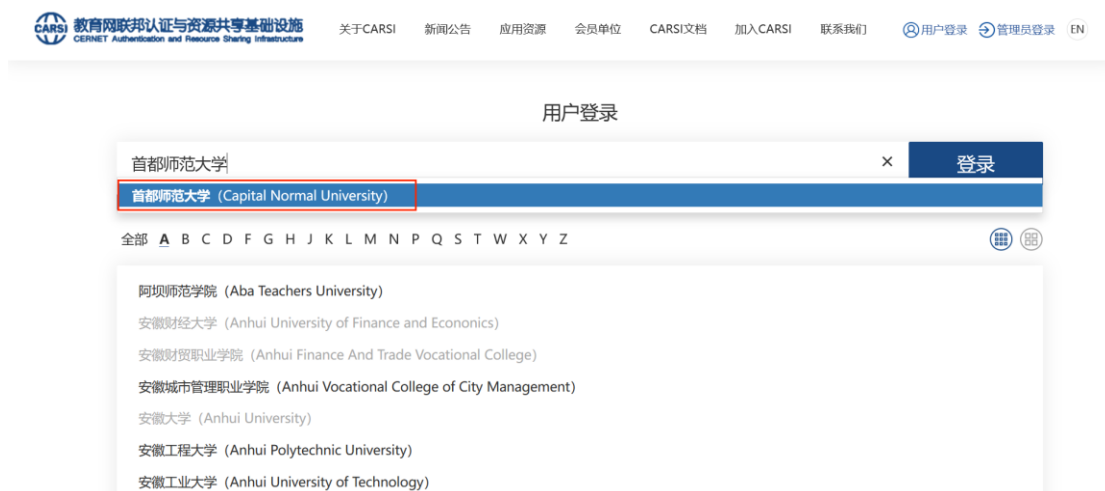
CARSI 教育网联邦认证与资源共享基础设施
CERNET Authentication and Resource Sharing Infrastructure

关于CARSI 新闻公告 应用资源 会员单位 CARSI文档 加入CARSI 联系我们 用户登录 管理员登录 EN

用户登录

首都师范大学 × 登录

首都师范大学（Capital Normal University）

全部 A B C D F G H J K L M N P Q S T W X Y Z

阿坝师范学院（Aba Teachers University）
安徽财经大学（Anhui University of Finance and Econonics）
安徽财贸职业学院（Anhui Finance And Trade Vocational College）
安徽城市管理职业学院（Anhui Vocational College of City Management）
安徽大学（Anhui University）
安徽工程大学（Anhui Polytechnic University）
安徽工业大学（Anhui University of Technology）